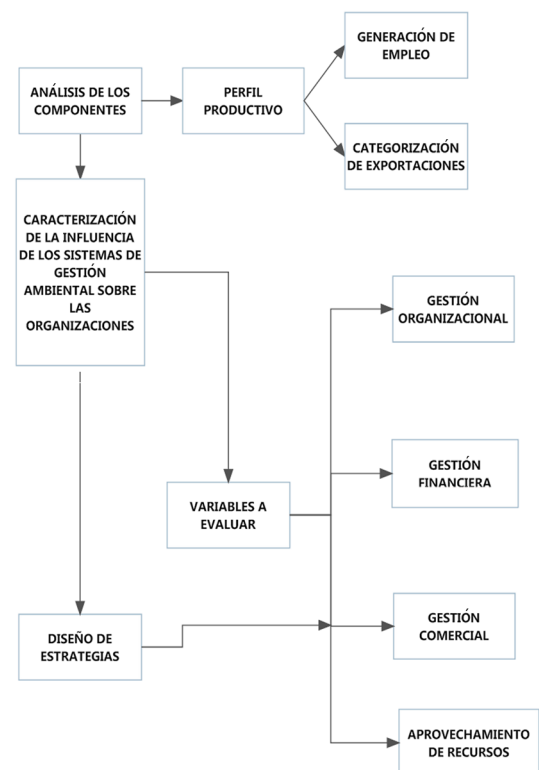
ANÁLISIS DE LOS COMPONENTES

PERFIL PRODUCTIVO

GENERACIÓN DE EMPLEO

CATEGORIZACIÓN DE EXPORTACIONES

CARACTERIZACIÓN DE LA INFLUENCIA DE LOS SISTEMAS DE GESTIÓN AMBIENTAL SOBRE LAS ORGANIZACIONES

GESTIÓN ORGANIZACIONAL

GESTIÓN FINANCIERA

VARIABLES A EVALUAR

GESTIÓN COMERCIAL

DISEÑO DE ESTRATEGIAS

APROVECHAMIENTO DE RECURSOS